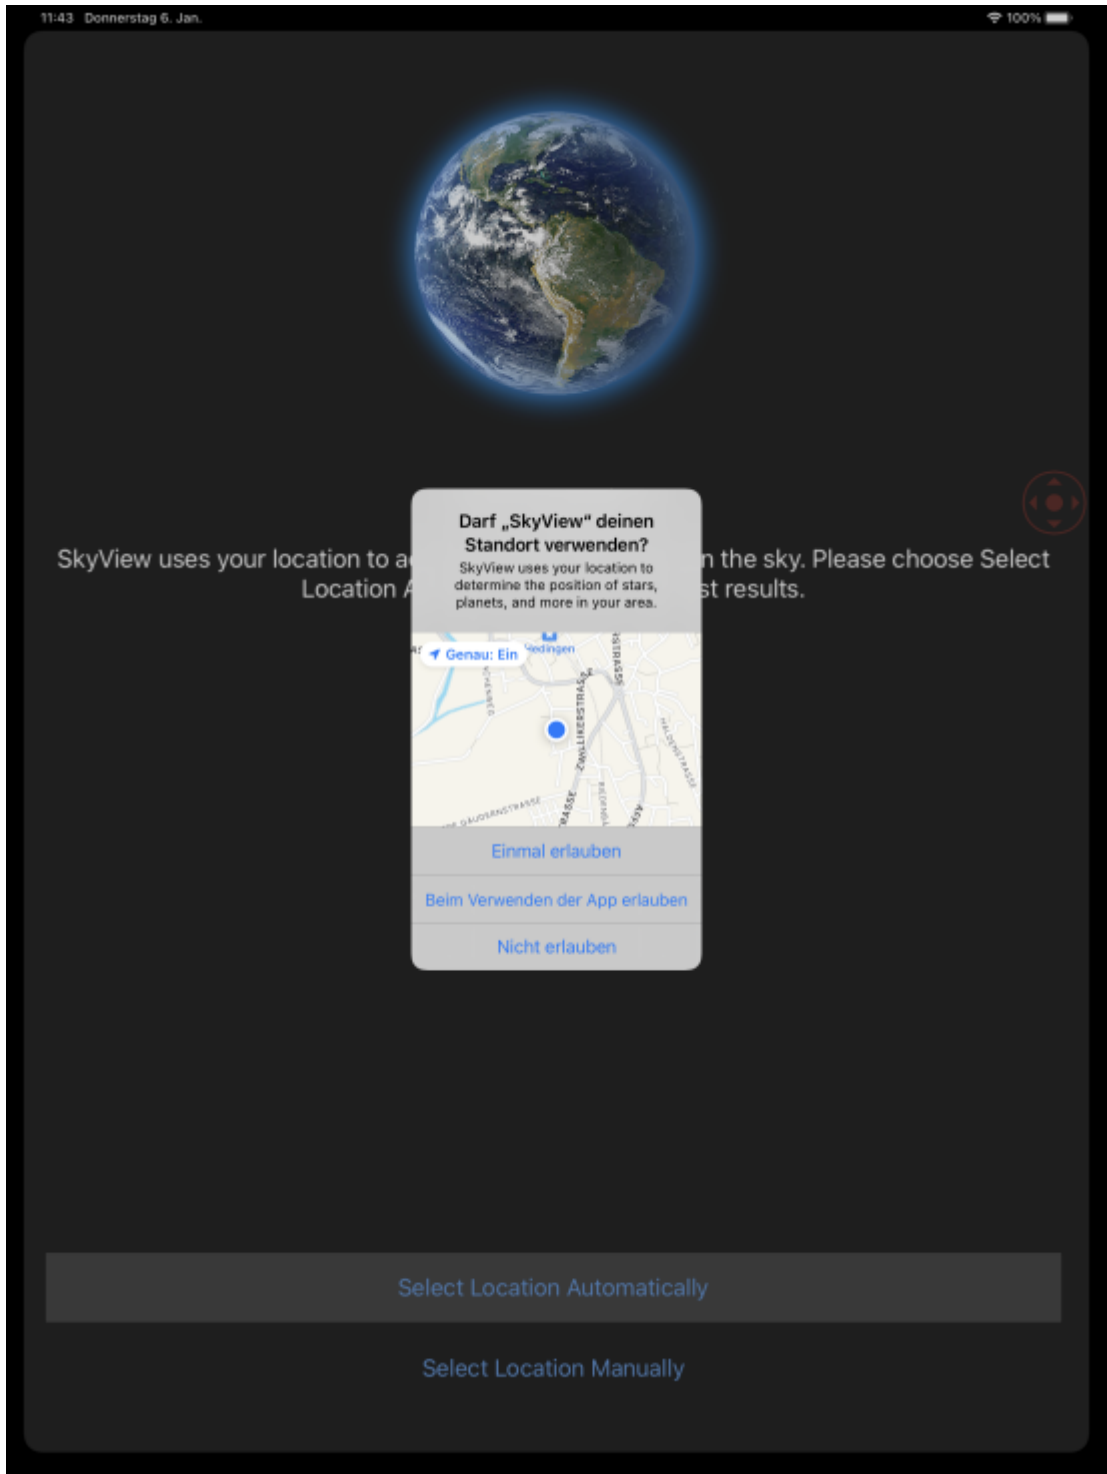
11:43 Donnerstag 6. Jan.

100%

SkyView uses your location to a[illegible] n the sky. Please choose Select Location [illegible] st results.

Darf „SkyView“ deinen Standort verwenden?

SkyView uses your location to determine the position of stars, planets, and more in your area.

Genau: Ein

Redingen

ZWILLIKERSTRASSE

Einmal erlauben

Beim Verwenden der App erlauben

Nicht erlauben

Select Location Automatically

Select Location Manually